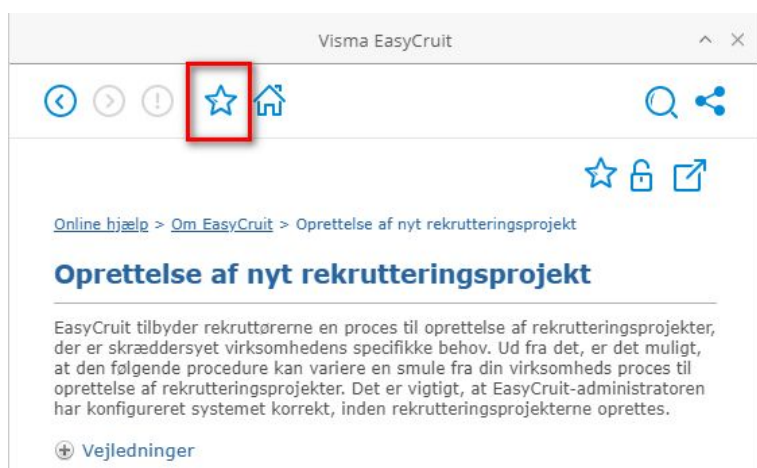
Visma EasyCruit

Online hjælp > Om EasyCruit > Oprettelse af nyt rekrutteringsprojekt

Oprettelse af nyt rekrutteringsprojekt

EasyCruit tilbyder rekruttørerne en proces til oprettelse af rekrutteringsprojekter, der er skræddersyet virksomhedens specifikke behov. Ud fra det, er det muligt, at den følgende procedure kan variere en smule fra din virksomheds proces til oprettelse af rekrutteringsprojekter. Det er vigtigt, at EasyCruit-administratoren har konfigureret systemet korrekt, inden rekrutteringsprojekterne oprettes.

Vejledninger